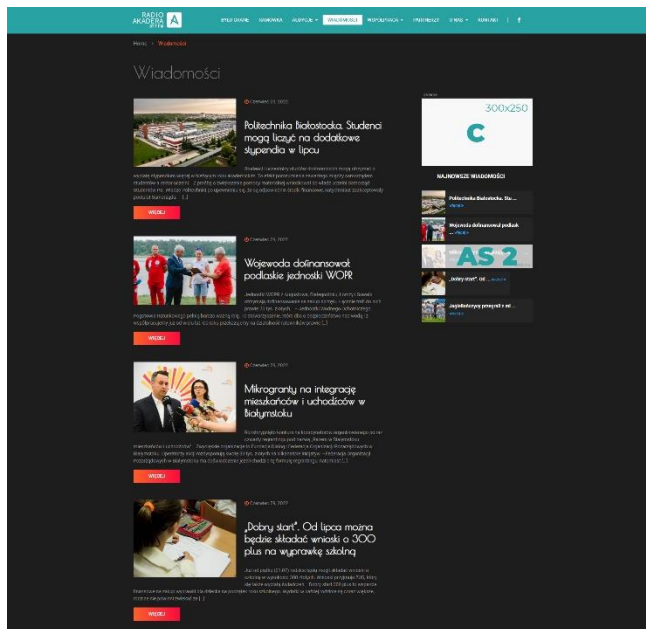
RADIO AKADERA 87.6 FM

SPIS GRANIA | RAMÓWKA | AUDYCJE | WIADOMOŚCI | WSPÓŁPRACA | PATRONATY | O NAS | KONTAKT

Home › Wiadomości

Wiadomości

Czerwiec 24, 2022

Politechnika Białostocka. Studenci mogą liczyć na dodatkowe stypendia w lipcu

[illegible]

WIĘCEJ

Czerwiec 24, 2022

Wojewoda dofinansował podlaskie jednostki WOPR

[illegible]

WIĘCEJ

Czerwiec 24, 2022

Mikrogranty na integrację mieszkańców i uchodźców w Białymstoku

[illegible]

WIĘCEJ

Czerwiec 23, 2022

„Dobry start". Od lipca można będzie składać wnioski o 300 plus na wyprawkę szkolną

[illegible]

WIĘCEJ

300x250

C

NAJNOWSZE WIADOMOŚCI

Politechnika Białostocka. Stu...

Wojewoda dofinansował podlask...

AS 2

„Dobry start". Od ...

Jagiellończycy przegrali z ast...